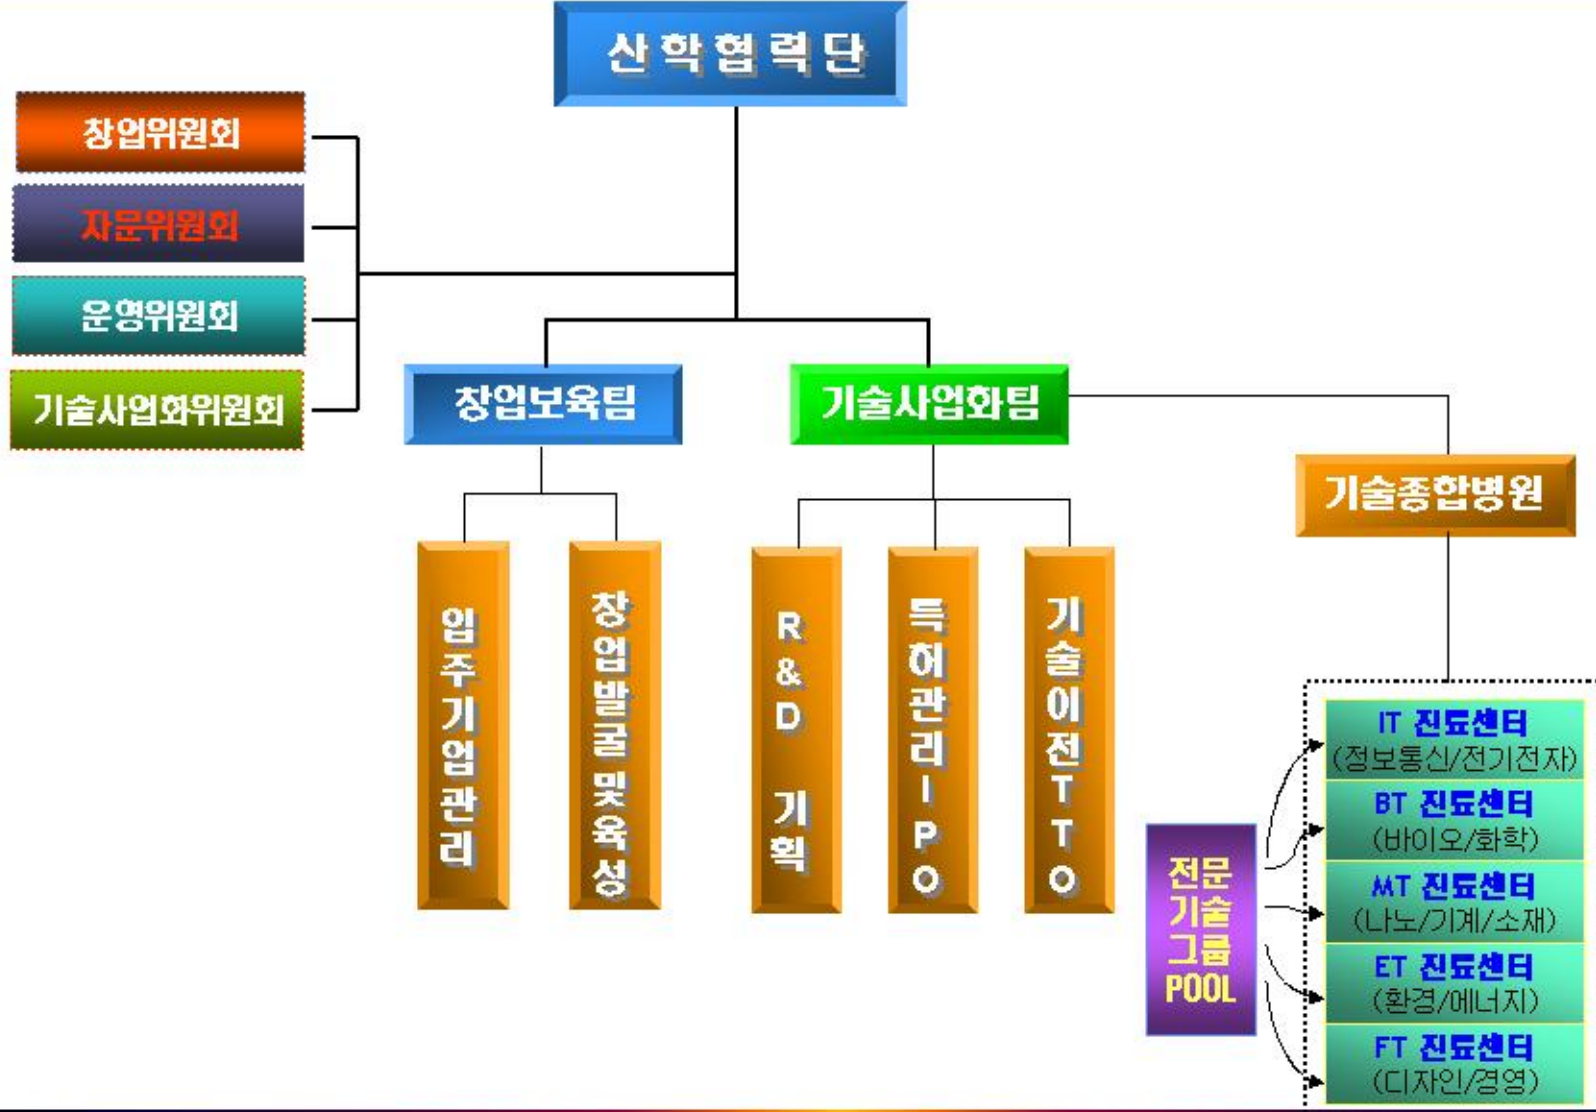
산학협력단

창업위원회
자문위원회
운영위원회
기술사업화위원회

창업보육팀
기술사업화팀
기술종합병원

입주기업관리
창업발굴 및 육성
R&D 기획
특허관리 IPO
기술이전 TTO

전문기술그룹 POOL

IT 진료센터 (정보통신/전기전자)
BT 진료센터 (바이오/화학)
MT 진료센터 (나노/기계/소재)
ET 진료센터 (환경/에너지)
FT 진료센터 (디자인/경영)